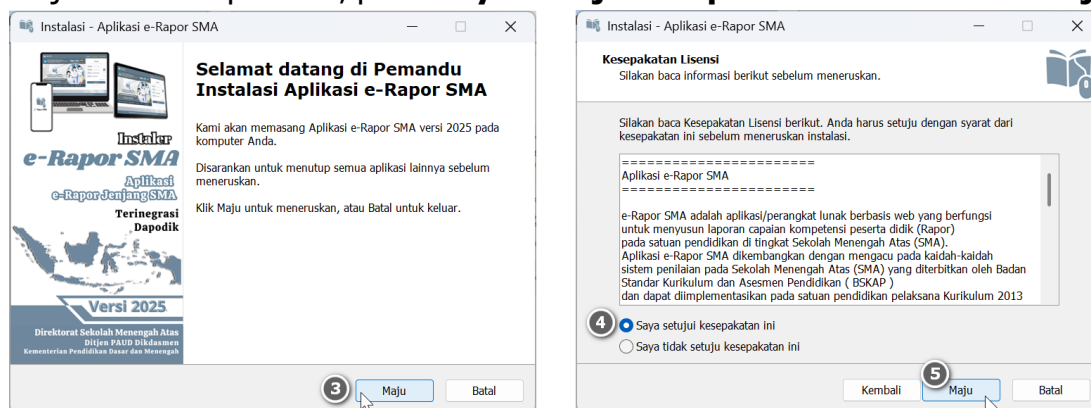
Instalasi - Aplikasi e-Rapor SMA

Instaler
e-Rapor SMA
Aplikasi
e-Rapor Jenjang SMA
Terinegrasi
Dapodik
Versi 2025
Direktorat Sekolah Menengah Atas
Ditjen PAUD Dikdasmen
Kementerian Pendidikan Dasar dan Menengah

Selamat datang di Pemandu Instalasi Aplikasi e-Rapor SMA

Kami akan memasang Aplikasi e-Rapor SMA versi 2025 pada komputer Anda.

Disarankan untuk menutup semua aplikasi lainnya sebelum meneruskan.

Klik Maju untuk meneruskan, atau Batal untuk keluar.

3
Maju
Batal

Instalasi - Aplikasi e-Rapor SMA

Kesepakatan Lisensi
Silakan baca informasi berikut sebelum meneruskan.

Silakan baca Kesepakatan Lisensi berikut. Anda harus setuju dengan syarat dari kesepakatan ini sebelum meneruskan instalasi.

======================
Aplikasi e-Rapor SMA
======================

e-Rapor SMA adalah aplikasi/perangkat lunak berbasis web yang berfungsi untuk menyusun laporan capaian kompetensi peserta didik (Rapor) pada satuan pendidikan di tingkat Sekolah Menengah Atas (SMA).
Aplikasi e-Rapor SMA dikembangkan dengan mengacu pada kaidah-kaidah sistem penilaian pada Sekolah Menengah Atas (SMA) yang diterbitkan oleh Badan Standar Kurikulum dan Asesmen Pendidikan ( BSKAP )
dan dapat diimplementasikan pada satuan pendidikan pelaksana Kurikulum 2013

4
Saya setujui kesepakatan ini
Saya tidak setuju kesepakatan ini

Kembali
5
Maju
Batal